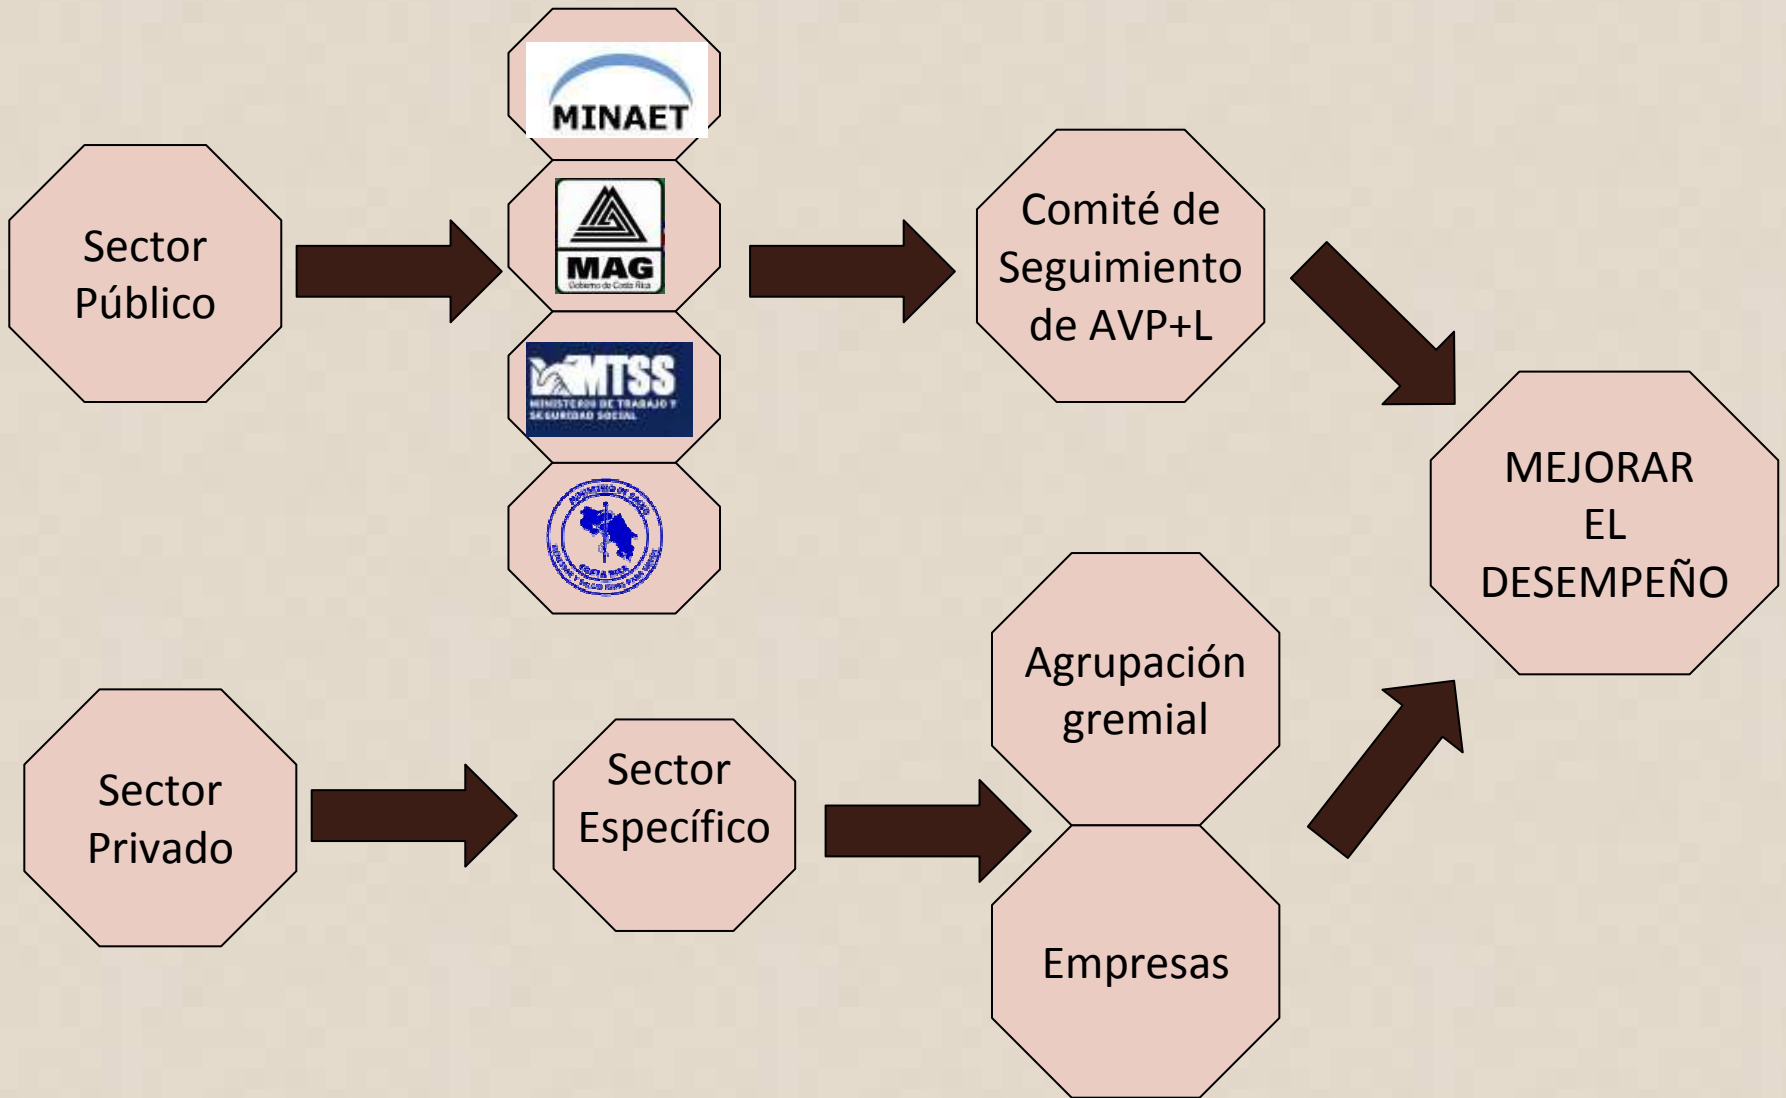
Sector Público

MINAET

MAG

Gobierno de Costa Rica

MTSS

MINISTERIO DE TRABAJO Y SEGURIDAD SOCIAL

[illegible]

Comité de Seguimiento de AVP+L

MEJORAR EL DESEMPEÑO

Sector Privado

Sector Específico

Agrupación gremial

Empresas